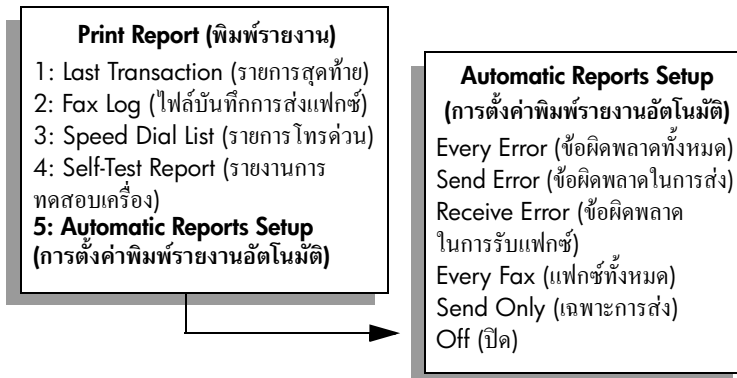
**Print Report (พิมพ์รายงาน)**

1: Last Transaction (รายการสุดท้าย)
2: Fax Log (ไฟล์บันทึกการส่งแฟกซ์)
3: Speed Dial List (รายการโทรด่วน)
4: Self-Test Report (รายงานการทดสอบเครื่อง)
**5: Automatic Reports Setup (การตั้งค่าพิมพ์รายงานอัตโนมัติ)**

**Automatic Reports Setup (การตั้งค่าพิมพ์รายงานอัตโนมัติ)**

Every Error (ข้อผิดพลาดทั้งหมด)
Send Error (ข้อผิดพลาดในการส่ง)
Receive Error (ข้อผิดพลาดในการรับแฟกซ์)
Every Fax (แฟกซ์ทั้งหมด)
Send Only (เฉพาะการส่ง)
Off (ปิด)